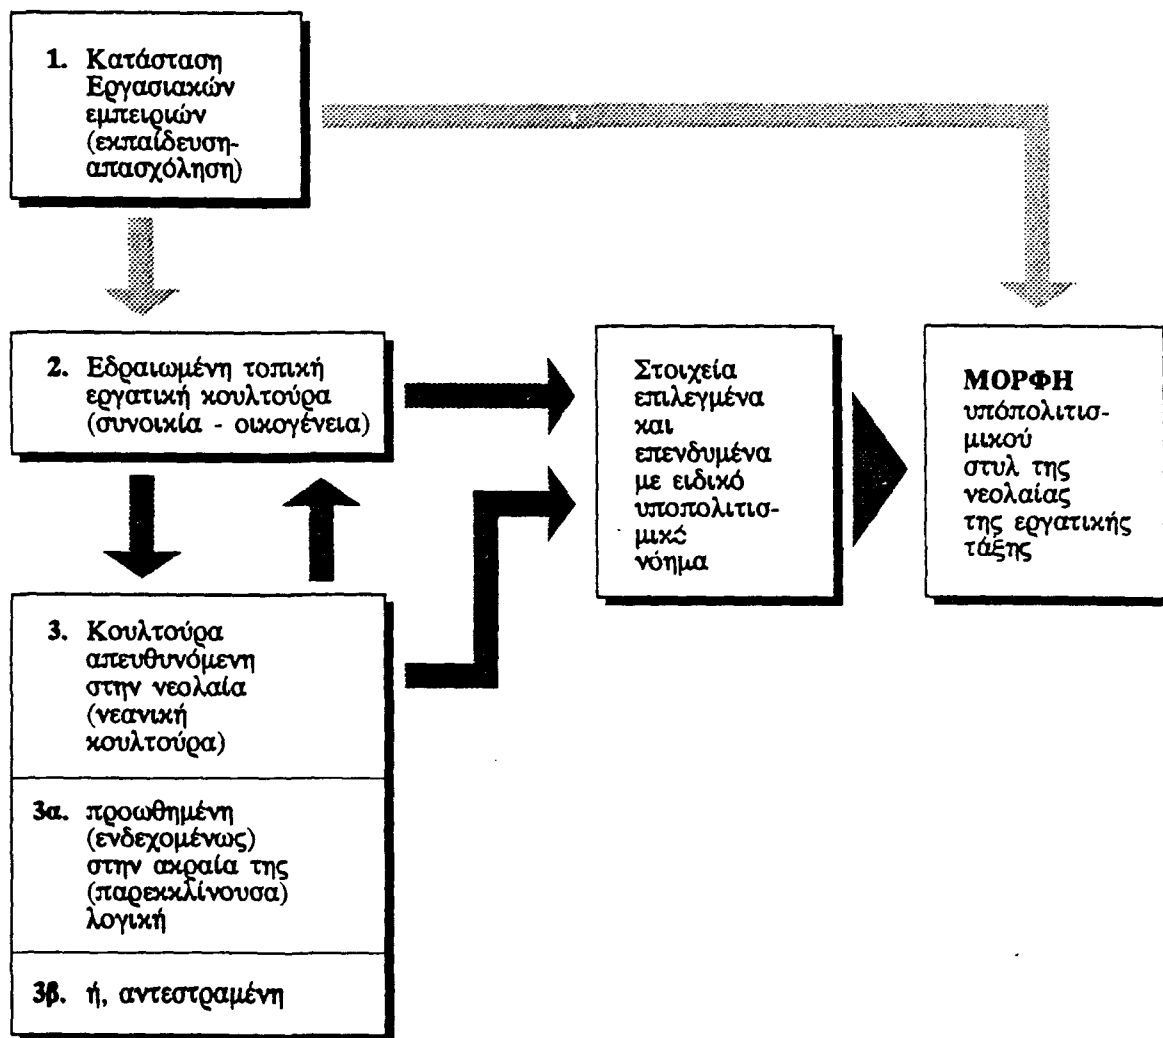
1. Κατάσταση Εργασιακών εμπειριών (εκπαίδευση-απασχόληση)

2. Εδραιωμένη τοπική εργατική κουλτούρα (συνοικία - οικογένεια)

3. Κουλτούρα απευθυνόμενη στην νεολαία (νεανική κουλτούρα)

3α. προωθημένη (ενδεχομένως) στην ακραία της (παρεκκλίνουσα) λογική

3β. ή, αντεστραμένη

Στοιχεία επιλεγμένα και επενδυμένα με ειδικό υποπολιτισμικό νόημα

ΜΟΡΦΗ υποπολιτισμικού στυλ της νεολαίας της εργατικής τάξης